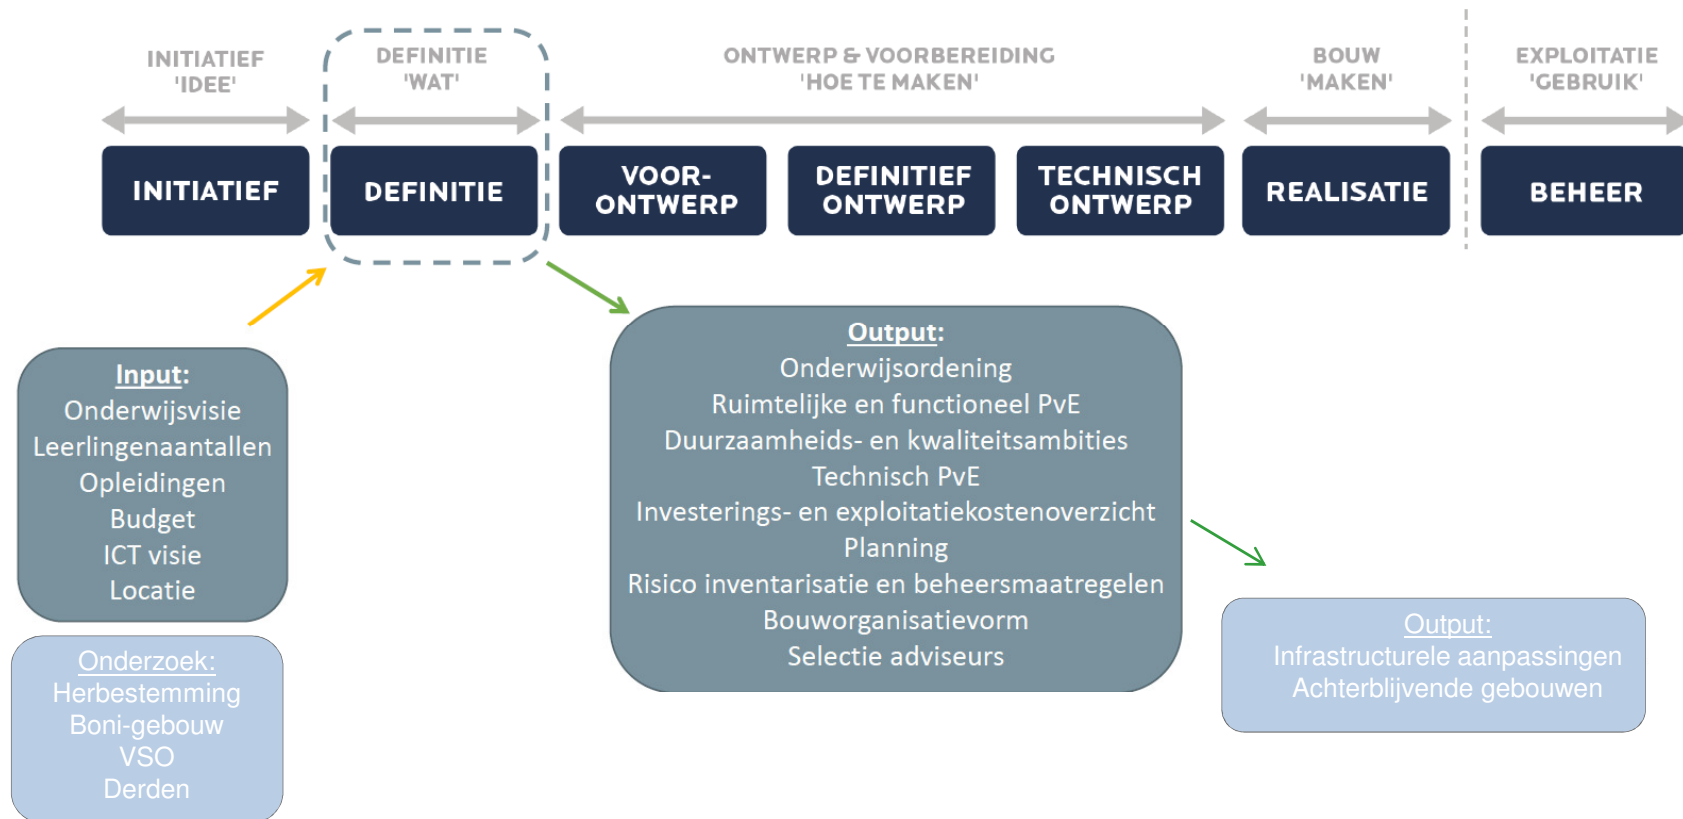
INITIATIEF
'IDEE'

DEFINITIE
'WAT'

ONTWERP & VOORBEREIDING
'HOE TE MAKEN'

BOUW
'MAKEN'

EXPLOITATIE
'GEBRUIK'

INITIATIEF

DEFINITIE

VOORONTWERP

DEFINITIEF ONTWERP

TECHNISCH ONTWERP

REALISATIE

BEHEER

Input:
Onderwijsvisie
Leerlingenaantallen
Opleidingen
Budget
ICT visie
Locatie

Onderzoek:
Herbestemming
Boni-gebouw
VSO
Derden

Output:
Onderwijsordening
Ruimtelijke en functioneel PvE
Duurzaamheids- en kwaliteitsambities
Technisch PvE
Investerings- en exploitatiekostenoverzicht
Planning
Risico inventarisatie en beheersmaatregelen
Bouworganisatievorm
Selectie adviseurs

Output:
Infrastructurele aanpassingen
Achterblijvende gebouwen